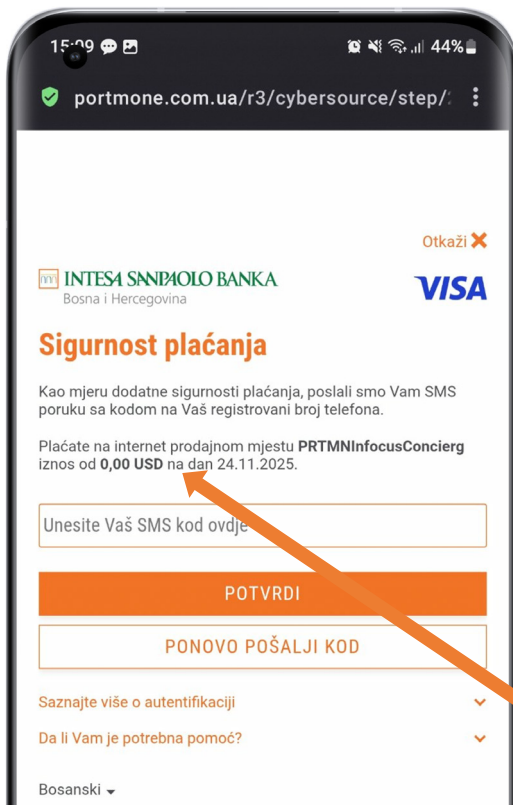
15:09 44%

portmone.com.ua/r3/cybersource/step/

Otkaži ✕

INTESA SNNPAOLO BANKA
Bosna i Hercegovina

VISA

Sigurnost plaćanja

Kao mjeru dodatne sigurnosti plaćanja, poslali smo Vam SMS poruku sa kodom na Vaš registrovani broj telefona.

Plaćate na internet prodajnom mjestu PRTMNInfocusConcierg iznos od 0,00 USD na dan 24.11.2025.

Unesite Vaš SMS kod ovdje

POTVRDI

PONOVO POŠALJI KOD

Saznajte više o autentifikaciji

Da li Vam je potrebna pomoć?

Bosanski